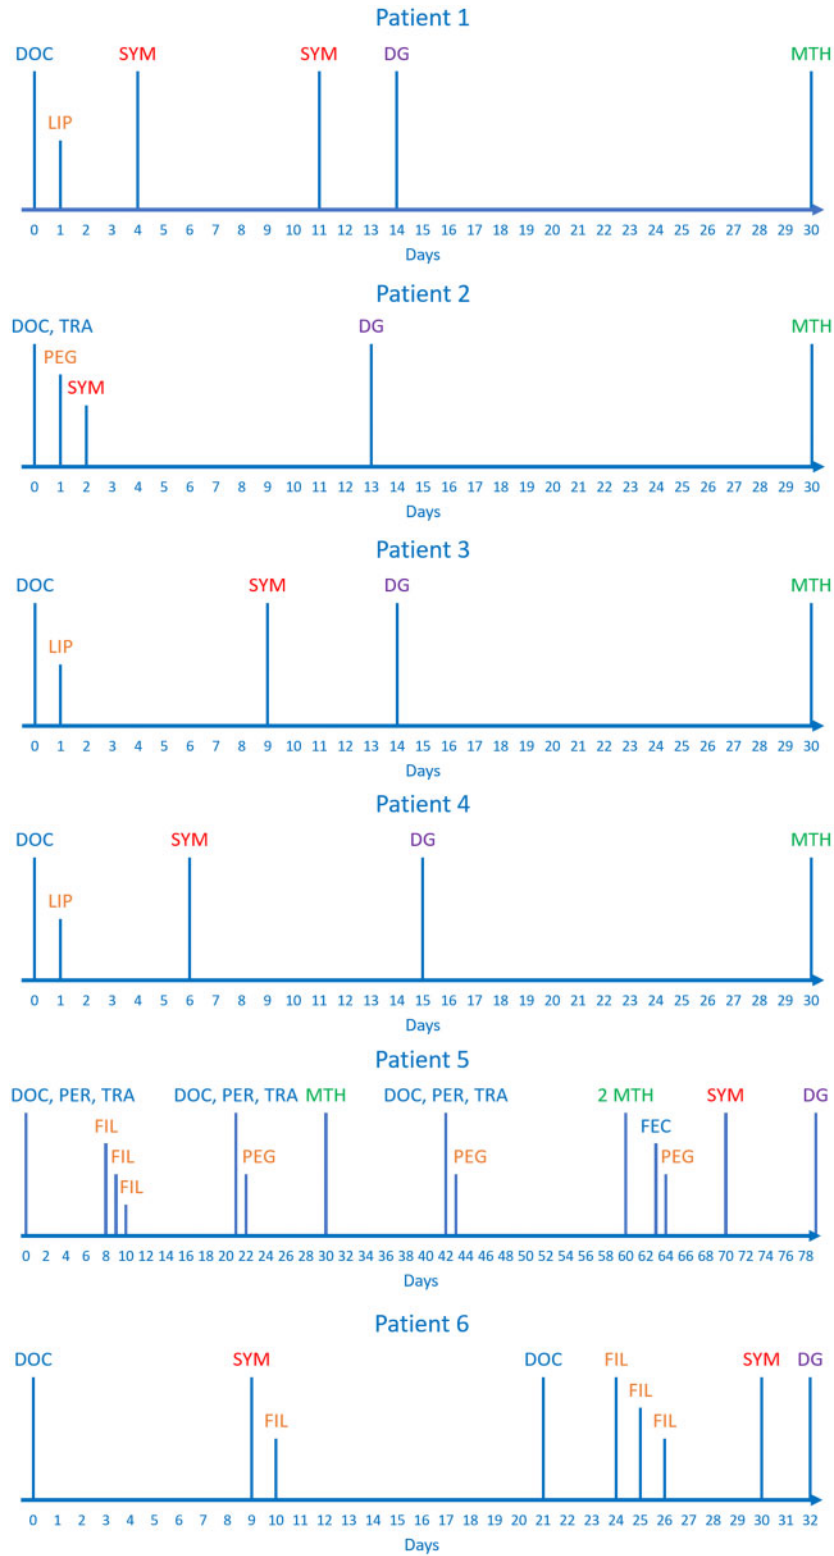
Patient 1

DOC
LIP
SYM
SYM
DG
MTH

0 1 2 3 4 5 6 7 8 9 10 11 12 13 14 15 16 17 18 19 20 21 22 23 24 25 26 27 28 29 30
Days

Patient 2

DOC, TRA
PEG
SYM
DG
MTH

0 1 2 3 4 5 6 7 8 9 10 11 12 13 14 15 16 17 18 19 20 21 22 23 24 25 26 27 28 29 30
Days

Patient 3

DOC
LIP
SYM
DG
MTH

0 1 2 3 4 5 6 7 8 9 10 11 12 13 14 15 16 17 18 19 20 21 22 23 24 25 26 27 28 29 30
Days

Patient 4

DOC
LIP
SYM
DG
MTH

0 1 2 3 4 5 6 7 8 9 10 11 12 13 14 15 16 17 18 19 20 21 22 23 24 25 26 27 28 29 30
Days

Patient 5

DOC, PER, TRA
FIL
FIL
FIL
DOC, PER, TRA
PEG
MTH
DOC, PER, TRA
PEG
2 MTH
FEC
PEG
SYM
DG

0 2 4 6 8 10 12 14 16 18 20 22 24 26 28 30 32 34 36 38 40 42 44 46 48 50 52 54 56 58 60 62 64 66 68 70 72 74 76 78
Days

Patient 6

DOC
SYM
FIL
DOC
FIL
FIL
FIL
SYM
DG

0 1 2 3 4 5 6 7 8 9 10 11 12 13 14 15 16 17 18 19 20 21 22 23 24 25 26 27 28 29 30 31 32
Days